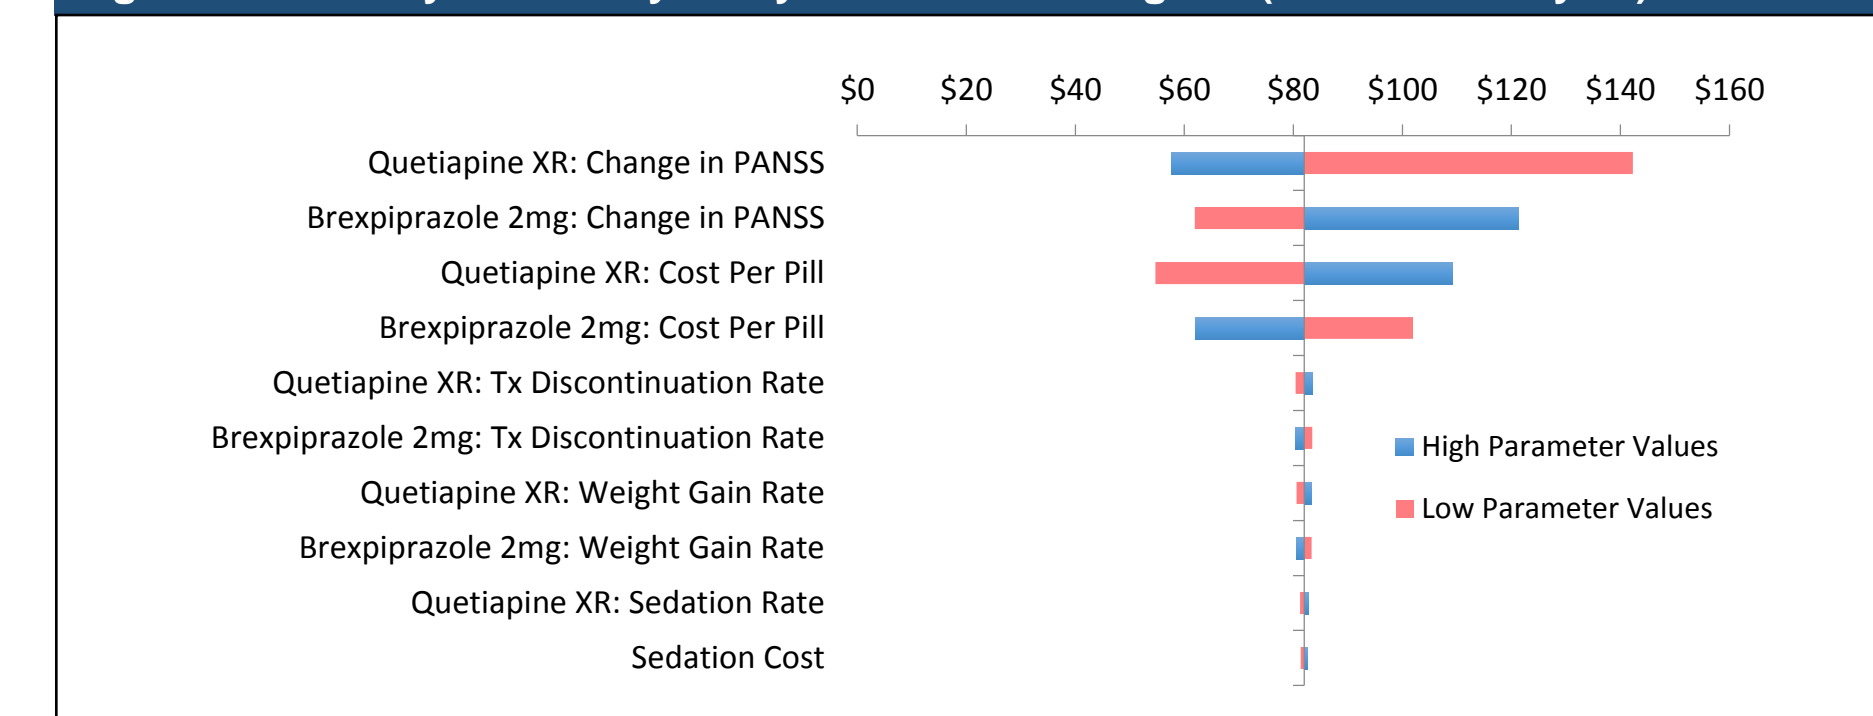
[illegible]

$0 $20 $40 $60 $80 $100 $120 $140 $160

Quetiapine XR: Change in PANSS
Brexpiprazole 2mg: Change in PANSS
Quetiapine XR: Cost Per Pill
Brexpiprazole 2mg: Cost Per Pill
Quetiapine XR: Tx Discontinuation Rate
Brexpiprazole 2mg: Tx Discontinuation Rate
Quetiapine XR: Weight Gain Rate
Brexpiprazole 2mg: Weight Gain Rate
Quetiapine XR: Sedation Rate
Sedation Cost

High Parameter Values
Low Parameter Values